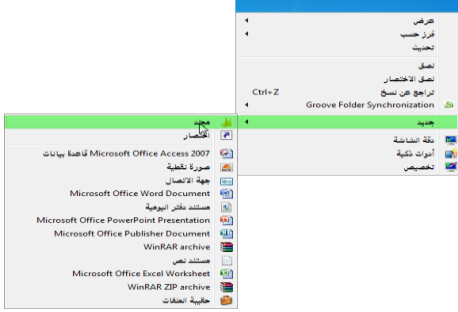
عرض
فرز حسب
تحديث
لصق
لصق الاختصار
تراجع عن نسخ Ctrl+Z
Groove Folder Synchronization
جديد
دقة الشاشة
أدوات ذكية
تخصيص
مجلد
اختصار
Microsoft Office Access 2007 قاعدة بيانات
صورة نقطية
جهة الاتصال
Microsoft Office Word Document
مستند دفتر اليومية
Microsoft Office PowerPoint Presentation
Microsoft Office Publisher Document
WinRAR archive
مستند نصي
Microsoft Office Excel Worksheet
WinRAR ZIP archive
حافظة الملفات